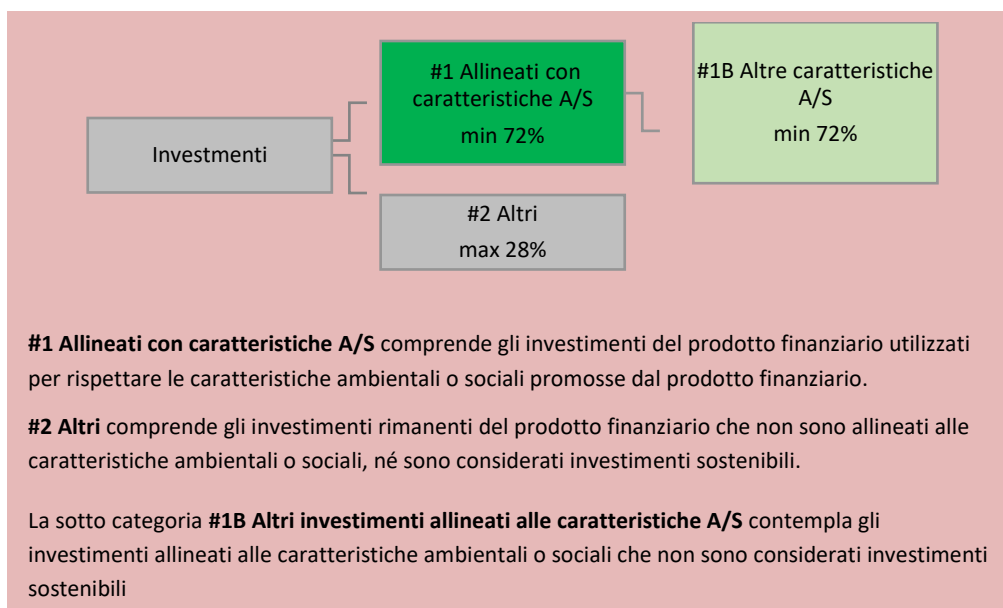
Investmenti

#1 Allineati con caratteristiche A/S
min 72%

#1B Altre caratteristiche A/S
min 72%

#2 Altri
max 28%

**#1 Allineati con caratteristiche A/S** comprende gli investimenti del prodotto finanziario utilizzati per rispettare le caratteristiche ambientali o sociali promosse dal prodotto finanziario.

**#2 Altri** comprende gli investimenti rimanenti del prodotto finanziario che non sono allineati alle caratteristiche ambientali o sociali, né sono considerati investimenti sostenibili.

La sotto categoria **#1B Altri investimenti allineati alle caratteristiche A/S** contempla gli investimenti allineati alle caratteristiche ambientali o sociali che non sono considerati investimenti sostenibili